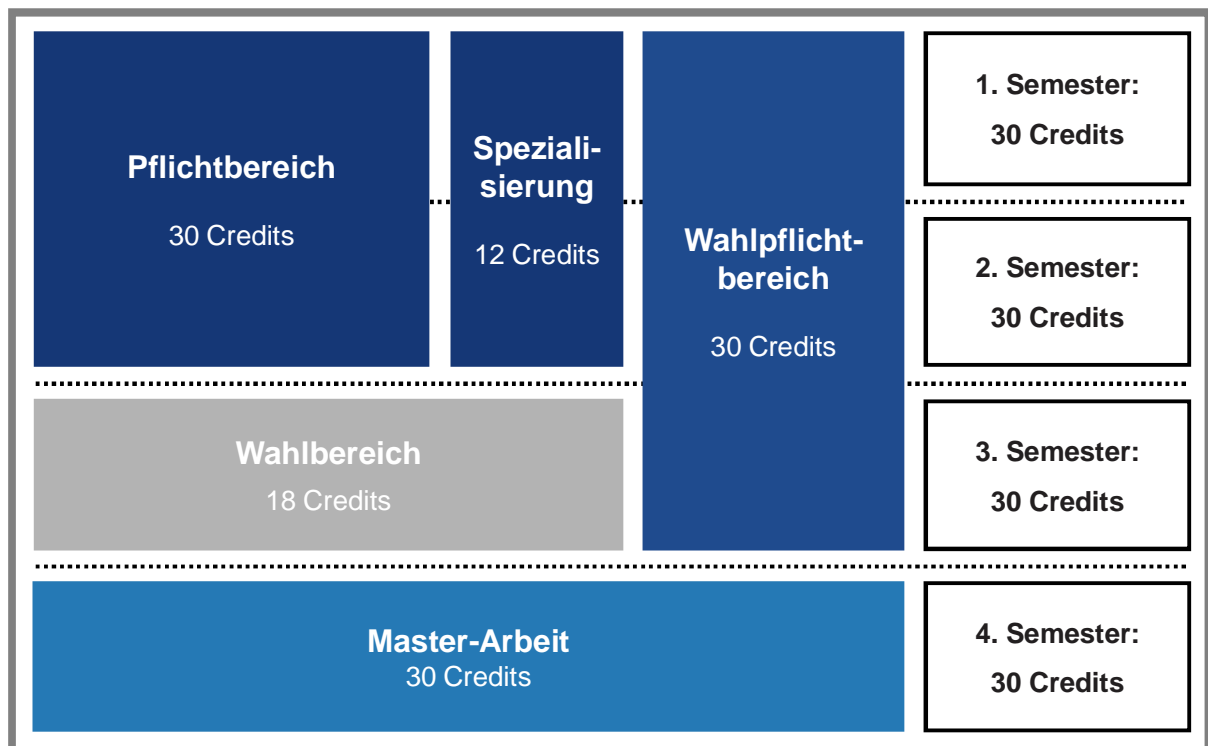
Pflichtbereich
30 Credits

Spezialisierung
12 Credits

Wahlpflichtbereich
30 Credits

1. Semester:
30 Credits

2. Semester:
30 Credits

Wahlbereich
18 Credits

3. Semester:
30 Credits

Master-Arbeit
30 Credits

4. Semester:
30 Credits